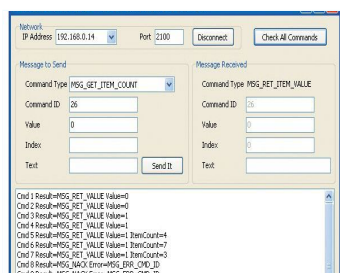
Network
IP Address 192.168.0.14
Port 2100
Disconnect
Check All Commands

Messgae to Send
Command Type MSG_GET_ITEM_COUNT
Command ID 26
Value 0
Index
Text
Send It

Message Received
Command Type MSG_RET_ITEM_VALUE
Command ID 26
Value 0
Index 0
Text

Cmd 1 Result=MSG_RET_VALUE Value=0
Cmd 2 Result=MSG_RET_VALUE Value=0
Cmd 3 Result=MSG_RET_VALUE Value=1
Cmd 4 Result=MSG_RET_VALUE Value=1
Cmd 5 Result=MSG_RET_VALUE Value=1 ItemCount=4
Cmd 6 Result=MSG_RET_VALUE Value=1 ItemCount=7
Cmd 7 Result=MSG_RET_VALUE Value=1 ItemCount=3
Cmd 8 Result=MSG_NACK Error=MSG_ERR_CMD_ID
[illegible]